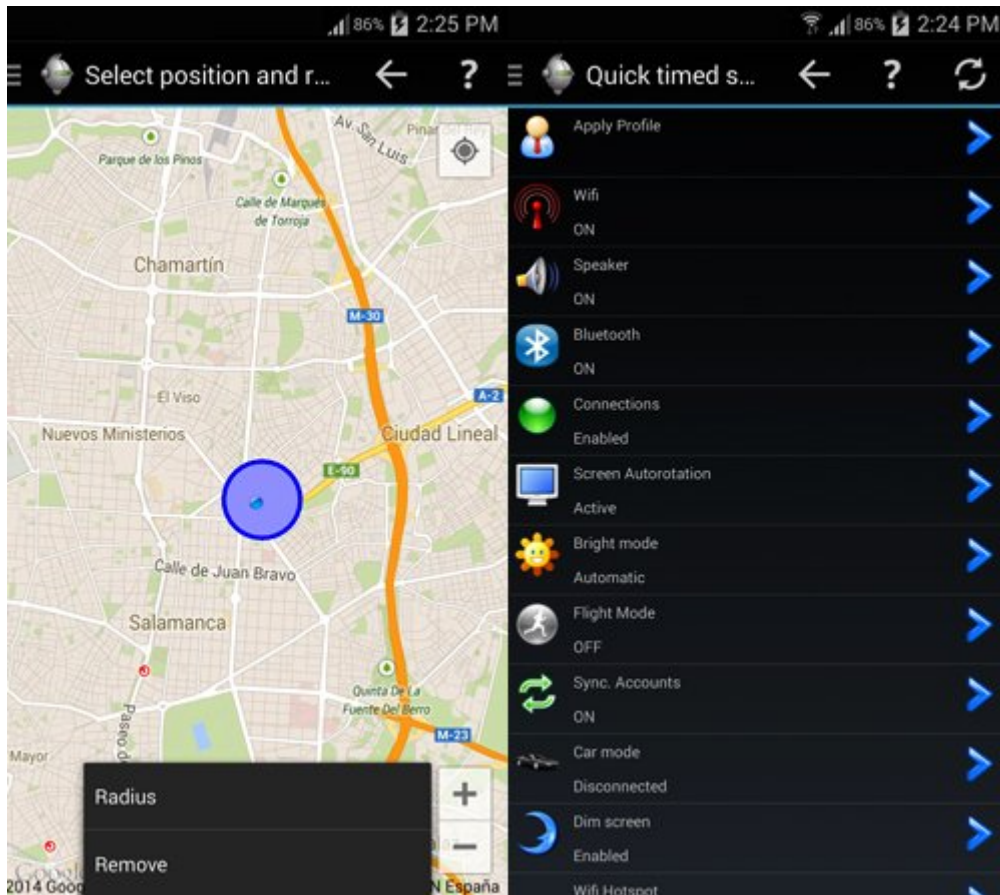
86% 2:25 PM

Select position and r...

?

Av. San Luis

Pinar

Parque de los Pinos

Calle de Marqués de Torroja

Chamartín

M-30

El Viso

A-2

Nuevos Ministerios

Ciudad Lineal

E-90

Calle de Juan Bravo

Salamanca

Quinta De La Fuente Del Berro

M-23

Paseo d

Mayor

Radius

Remove

+

−

©2014 Goog

N España

86% 2:24 PM

Quick timed s...

?

Apply Profile

Wifi
ON

Speaker
ON

Bluetooth
ON

Connections
Enabled

Screen Autorotation
Active

Bright mode
Automatic

Flight Mode
OFF

Sync. Accounts
ON

Car mode
Disconnected

Dim screen
Enabled

Wifi Hotspot